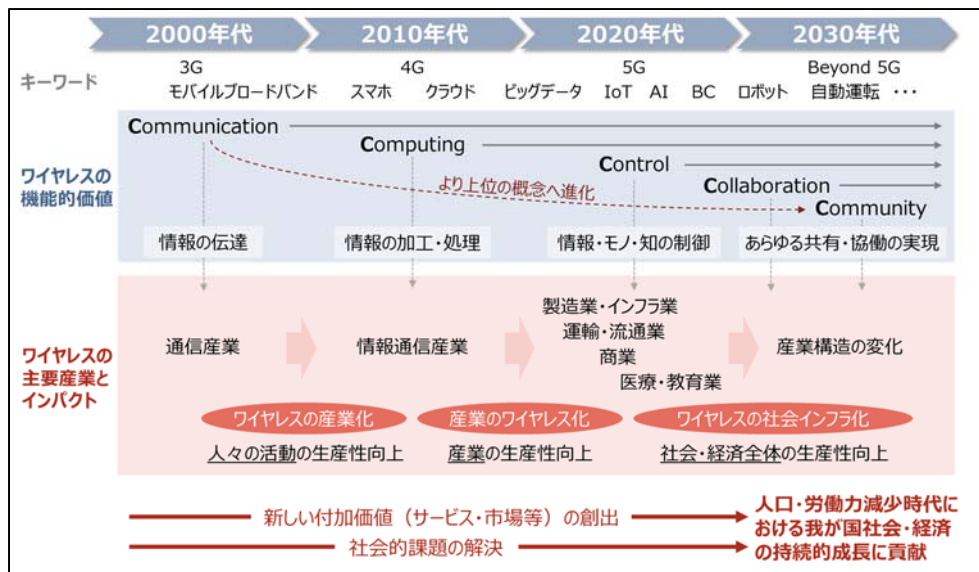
2000年代 2010年代 2020年代 2030年代

キーワード 3G モバイルブロードバンド 4G スマホ クラウド ビッグデータ 5G IoT AI BC ロボット Beyond 5G 自動運転 ・・・

ワイヤレスの機能的価値

Communication

Computing

Control

Collaboration

Community

より上位の概念へ進化

情報の伝達 情報の加工・処理 情報・モノ・知の制御 あらゆる共有・協働の実現

ワイヤレスの主要産業とインパクト

通信産業 情報通信産業 製造業・インフラ業 運輸・流通業 商業 医療・教育業 産業構造の変化

ワイヤレスの産業化 産業のワイヤレス化 ワイヤレスの社会インフラ化

人々の活動の生産性向上 産業の生産性向上 社会・経済全体の生産性向上

新しい付加価値（サービス・市場等）の創出

社会的課題の解決

人口・労働力減少時代における我が国社会・経済の持続的成長に貢献